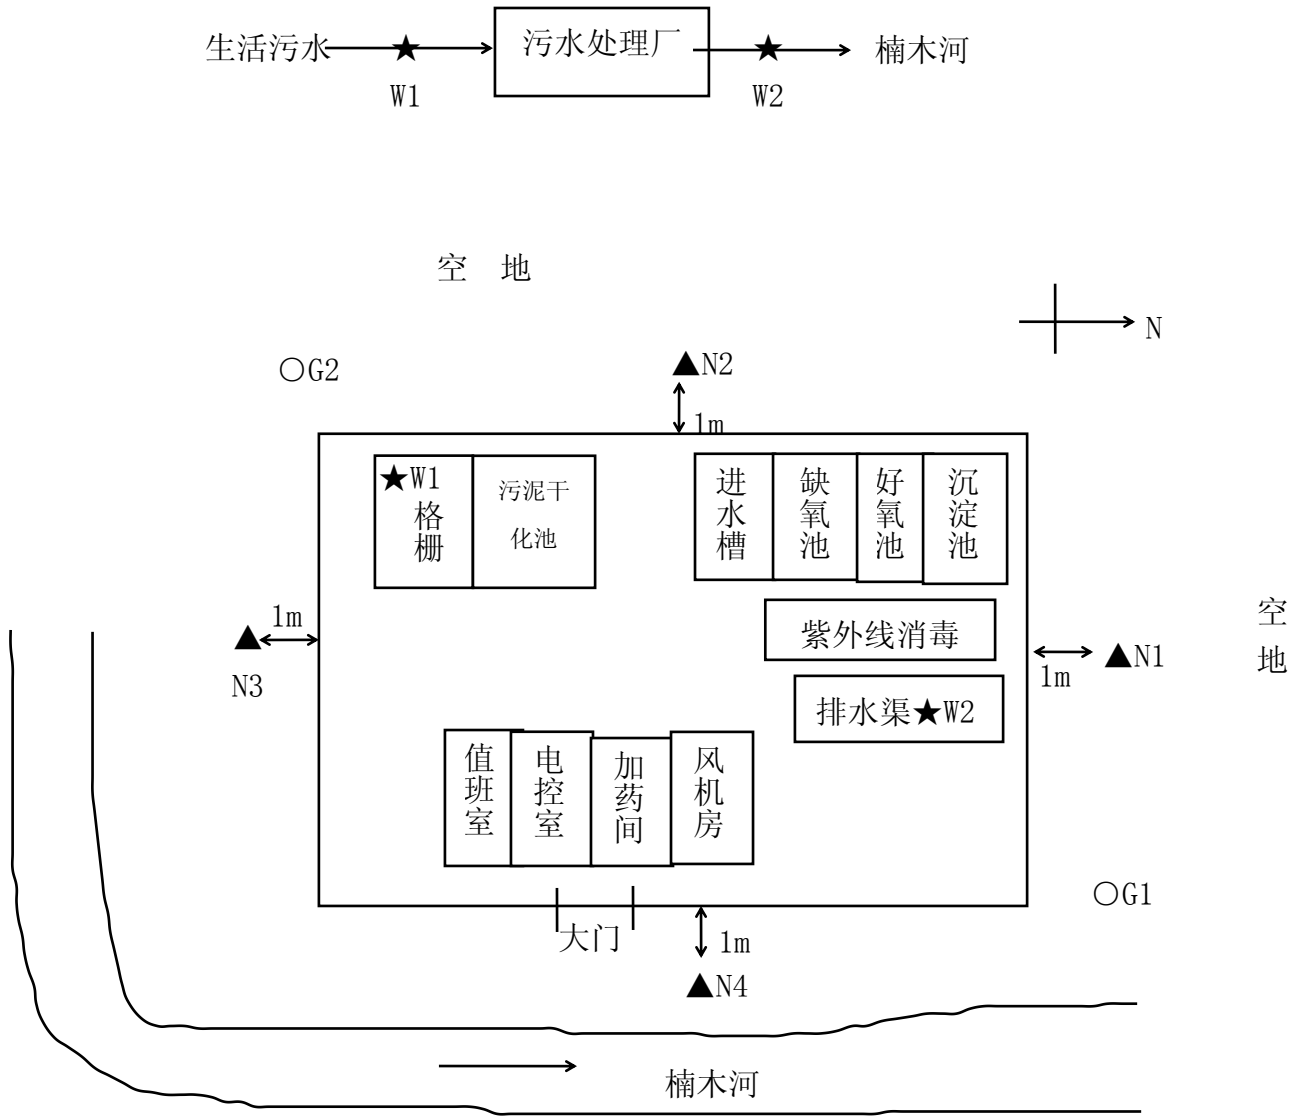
生活污水 ★ W1 污水处理厂 ★ W2 楠木河

空 地

N

○G2

▲N2

1m

★W1
格栅

污泥干化池

进水槽

缺氧池

好氧池

沉淀池

紫外线消毒

1m

▲

N3

1m

▲N1

空
地

排水渠★W2

值班室

电控室

加药间

风机房

○G1

大门

1m

▲N4

楠木河